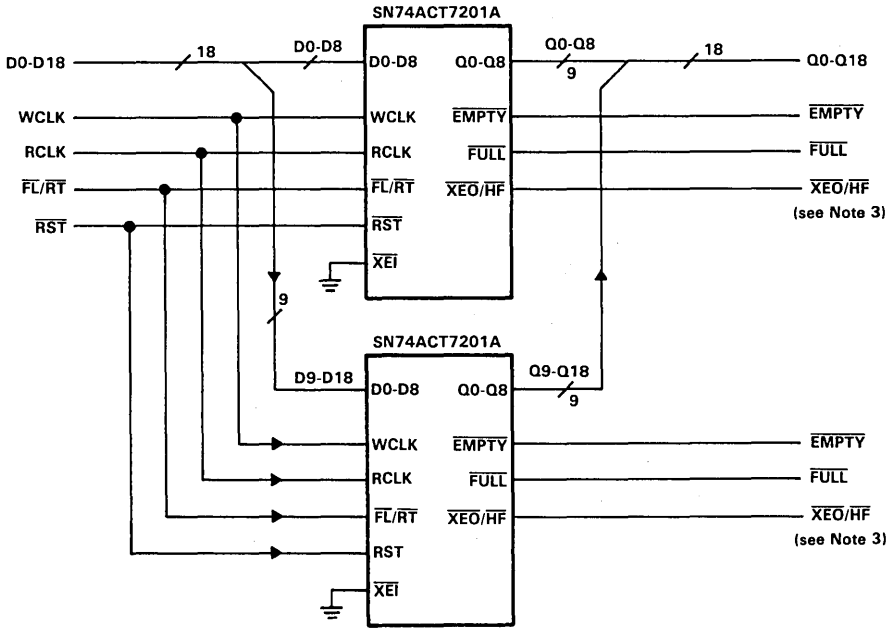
SN74ACT7201A

D0-D18

18

D0-D8

D0-D8

Q0-Q8

Q0-Q8

9

18

Q0-Q18

WCLK

WCLK

$\overline{EMPTY}$

$\overline{EMPTY}$

RCLK

RCLK

$\overline{FULL}$

$\overline{FULL}$

$\overline{FL}/\overline{RT}$

$\overline{FL}/\overline{RT}$

$\overline{XEO}/\overline{HF}$

$\overline{XEO}/\overline{HF}$

(see Note 3)

$\overline{RST}$

$\overline{RST}$

$\overline{XEI}$

9

SN74ACT7201A

D9-D18

D0-D8

Q0-Q8

Q9-Q18

9

WCLK

$\overline{EMPTY}$

$\overline{EMPTY}$

RCLK

$\overline{FULL}$

$\overline{FULL}$

$\overline{FL}/\overline{RT}$

$\overline{XEO}/\overline{HF}$

$\overline{XEO}/\overline{HF}$

RST

(see Note 3)

$\overline{XEI}$